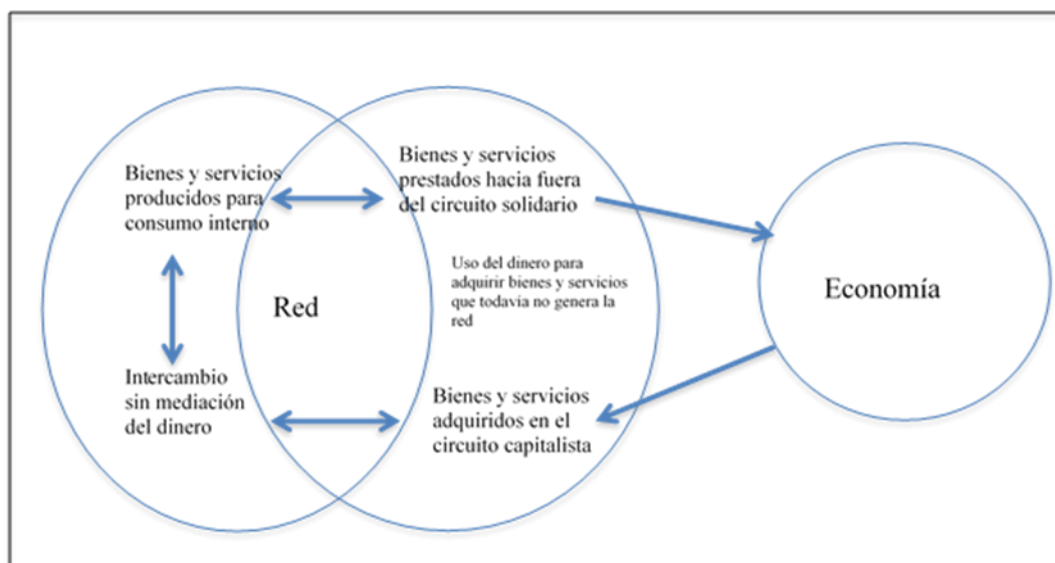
Bienes y servicios producidos para consumo interno

Bienes y servicios prestados hacia fuera del circuito solidario

Uso del dinero para adquirir bienes y servicios que todavia no genera la red

Red

Economía

Intercambio sin mediación del dinero

Bienes y servicios adquiridos en el circuito capitalista